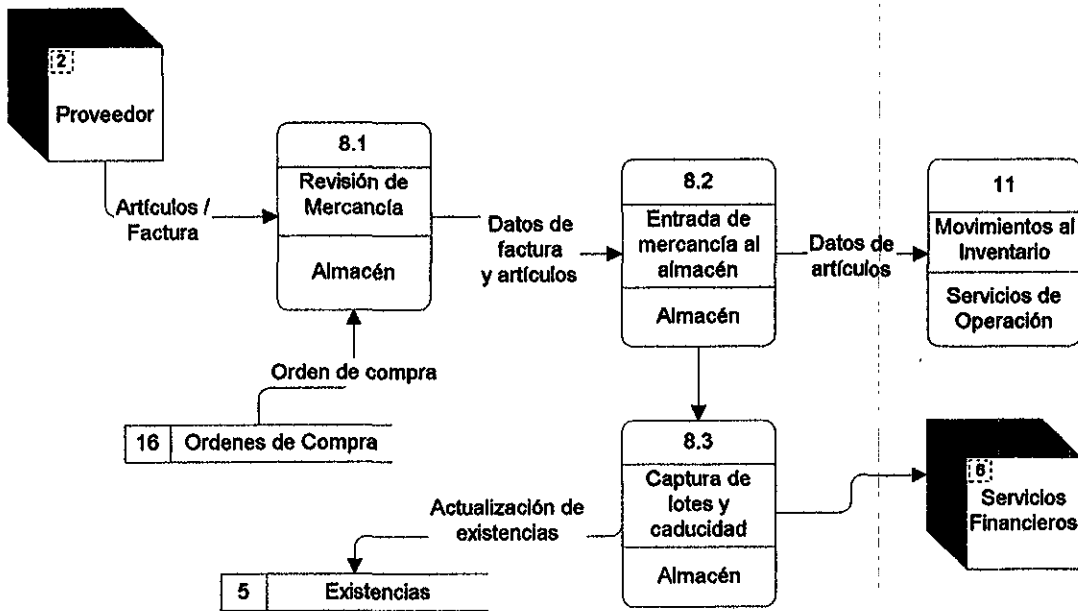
2

Proveedor

8.1
Revisión de Mercancía
Almacén

Artículos / Factura

Datos de factura y artículos

8.2
Entrada de mercancía al almacén
Almacén

Datos de artículos

11
Movimientos al Inventario
Servicios de Operación

Orden de compra

16 | Ordenes de Compra

8.3
Captura de lotes y caducidad
Almacén

Actualización de existencias

5 | Existencias

6
Servicios Financieros